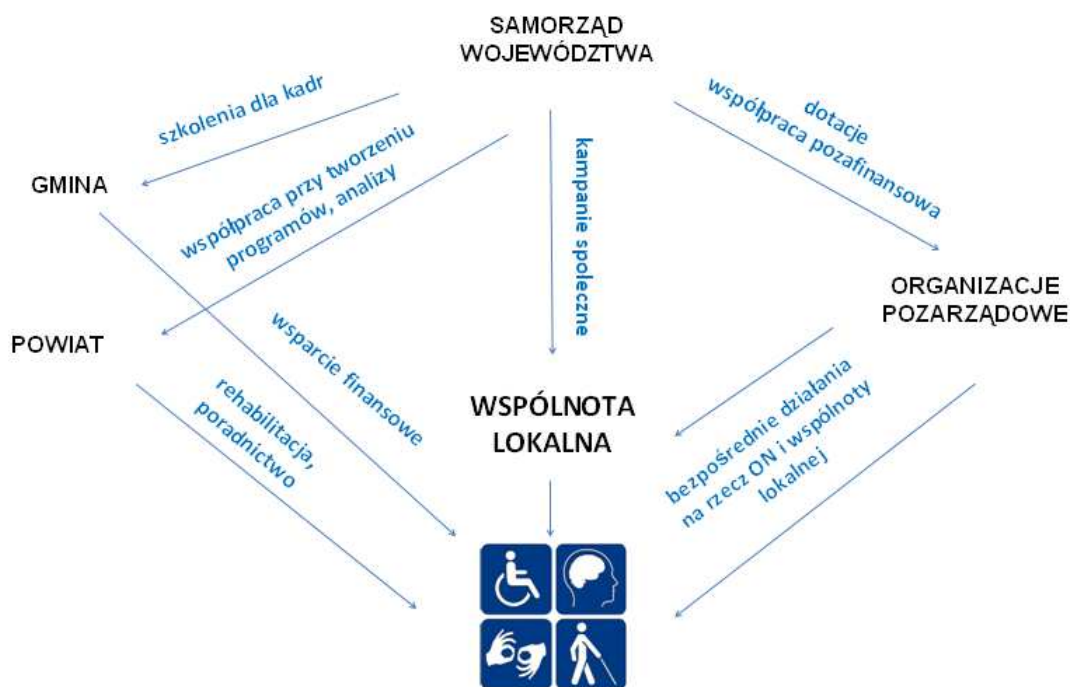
SAMORZĄD WOJEWÓDZTWA

szkolenia dla kadr

współpraca przy tworzeniu programów, analizy

kampanie społeczne

dotacje współpraca pozafinansowa

GMINA

POWIAT

ORGANIZACJE POZARZĄDOWE

wsparcie finansowe

rehabilitacja, poradnictwo

WSPÓLNOTA LOKALNA

bezpośrednie działania na rzecz ON i wspólnoty lokalnej